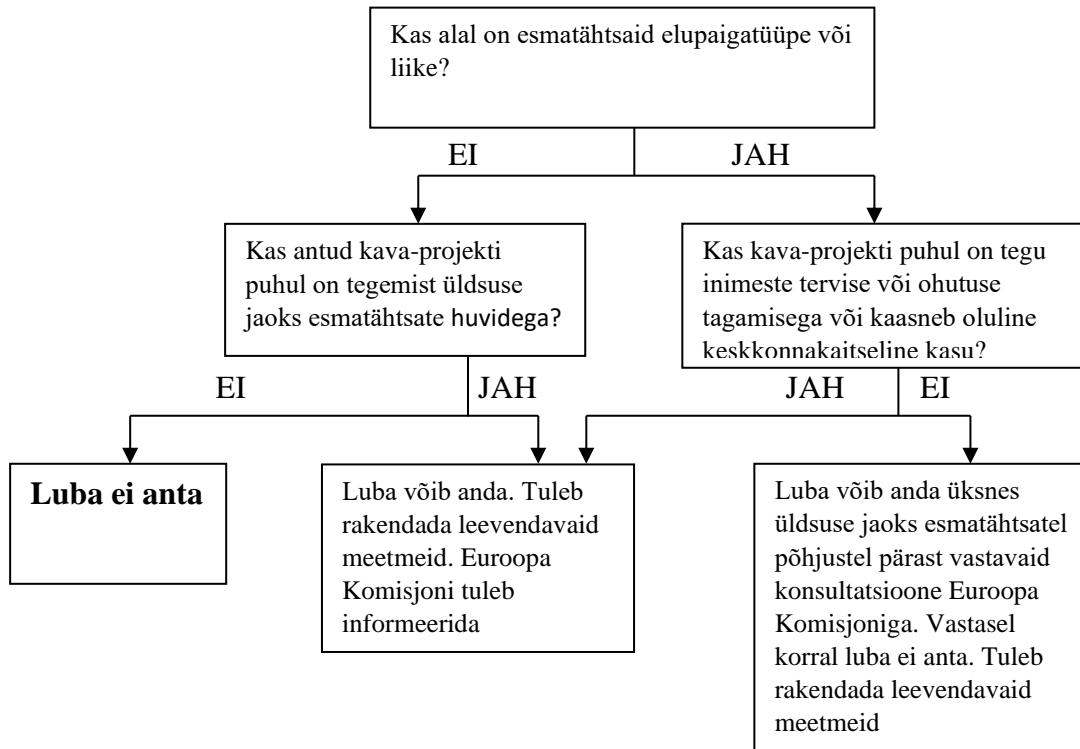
Kas alal on esmatähtsaid elupaigatüüpe või liike?

EI

JAH

Kas antud kava-projekti puhul on tegemist üldsuse jaoks esmatähtsate huvidega?

Kas kava-projekti puhul on tegu inimeste tervise või ohutuse tagamisega või kaasneb oluline keskkonnakaitseline kasu?

EI

JAH

JAH

EI

**Luba ei anta**

Luba võib anda. Tuleb rakendada leevendavaid meetmeid. Euroopa Komisjoni tuleb informeerida

Luba võib anda üksnes üldsuse jaoks esmatähtsatel põhjustel pärast vastavaid konsultatsioone Euroopa Komisjoniga. Vastasel korral luba ei anta. Tuleb rakendada leevendavaid meetmeid